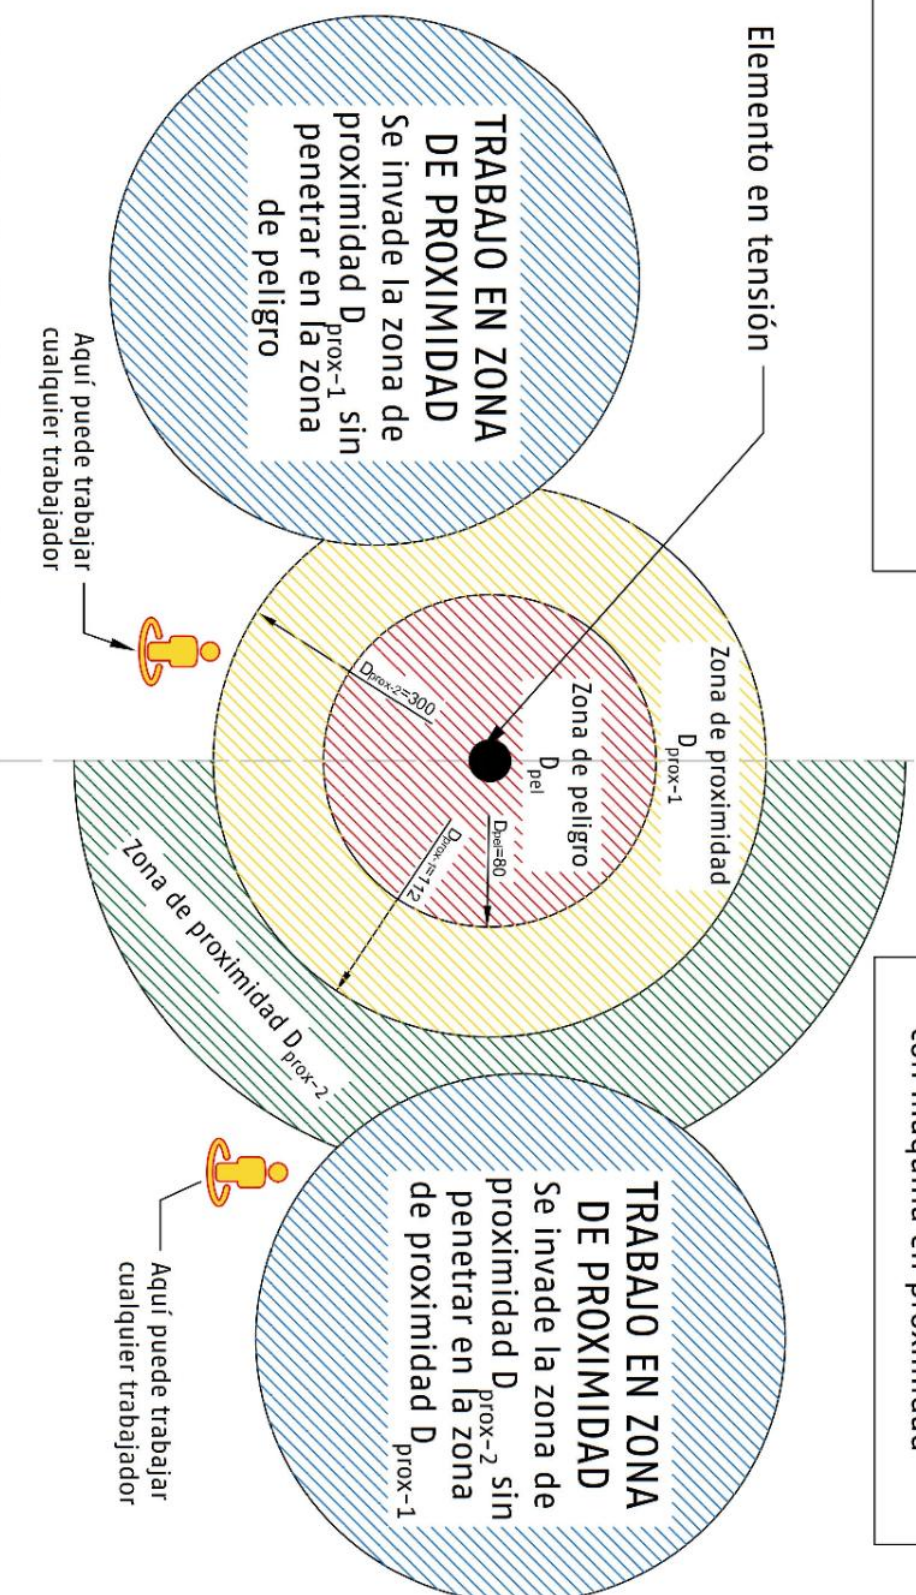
Elemento en tensión

TRABAJO EN ZONA DE PROXIMIDAD
Se invade la zona de proximidad $D_{prox-1}$ sin penetrar en la zona de peligro

Aquí puede trabajar cualquier trabajador

Zona de proximidad $D_{prox-1}$

Zona de peligro $D_{pel}$

$D_{prox-2}=300$

$D_{pel}=80$

$D_{prox-1}=112$

Zona de proximidad $D_{prox-2}$

con máquina en proximidad

TRABAJO EN ZONA DE PROXIMIDAD
Se invade la zona de proximidad $D_{prox-2}$ sin penetrar en la zona de proximidad $D_{prox-1}$

Aquí puede trabajar cualquier trabajador